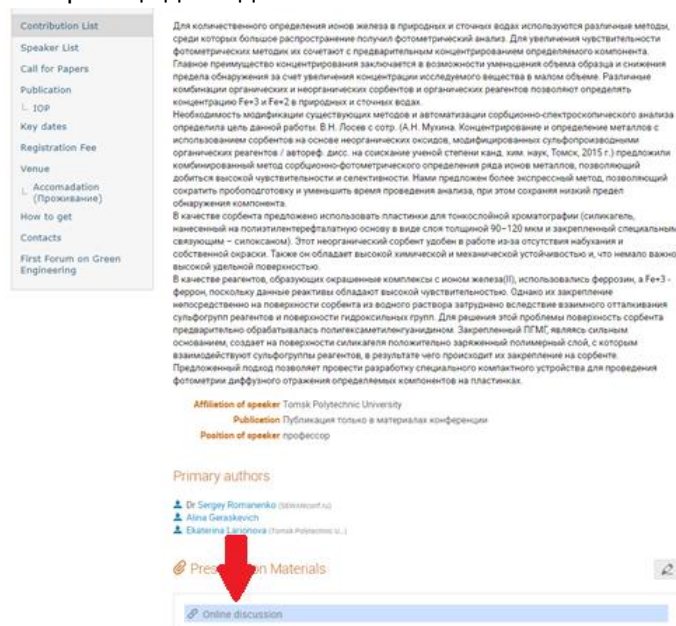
Contribution List
Speaker List
Call for Papers
Publication
IOP
Key dates
Registration Fee
Venue
Accomadation (Проживание)
How to get
Contacts
First Forum on Green Engineering

Для количественного определения ионов железа в природных и сточных водах используются различные методы, среди которых большое распространение получил фотометрический анализ. Для увеличения чувствительности фотометрических методик их сочетают с предварительным концентрированием определяемого компонента. Главное преимущество концентрирования заключается в возможности уменьшения объема образца и снижения предела обнаружения за счет увеличения концентрации исследуемого вещества в малом объеме. Различные комбинации органических и неорганических сорбентов и органических реагентов позволяют определять концентрацию Fe+3 и Fe+2 в природных и сточных водах.
Необходимость модификации существующих методов и автоматизации сорбционно-спектроскопического анализа определила цель данной работы. В.Н. Лосев с сотр. (А.Н. Мухина. Концентрирование и определение металлов с использованием сорбентов на основе неорганических оксидов, модифицированных сульфопроизводными органических реагентов / автореф. дисс. на соискание ученой степени канд. хим. наук, Томск, 2015 г.) предложили комбинированный метод сорбционно-фотометрического определения ряда ионов металлов, позволяющий добиться высокой чувствительности и селективности. Нами предложен более экспрессный метод, позволяющий сократить пробоподготовку и уменьшить время проведения анализа, при этом сохраняя низкий предел обнаружения компонента.
В качестве сорбента предложено использовать пластинки для тонкослойной хроматографии (силикагель, нанесенный на полиэтилентерефталатную основу в виде слоя толщиной 90–120 мкм и закрепленный специальным связующим – силиксаном). Этот неорганический сорбент удобен в работе из-за отсутствия набухания и собственной окраски. Также он обладает высокой химической и механической устойчивостью и, что немало важно, высокой удельной поверхностью.
В качестве реагентов, образующих окрашенные комплексы с ионом железа(II), использовались феррозин, а Fe+3 - феррон, поскольку данные реактивы обладают высокой чувствительностью. Однако их закрепление непосредственно на поверхности сорбента из водного раствора затруднено вследствие взаимного отталкивания сульфогрупп реагентов и поверхности гидроксильных групп. Для решения этой проблемы поверхность сорбента предварительно обрабатывалась полигексаметиленгуанидином. Закрепленный ПГМГ, являясь сильным основанием, создает на поверхности силикагеля положительно заряженный полимерный слой, с которым взаимодействуют сульфогруппы реагентов, в результате чего происходит их закрепление на сорбенте. Предложенный подход позволяет провести разработку специального компактного устройства для проведения фотометрии диффузного отражения определяемых компонентов на пластинках.

Affiliation of speaker Tomsk Polytechnic University
Publication Публикация только в материалах конференции
Position of speaker профессор

Primary authors

Dr. Sergey Romanenko (SENAcont.ru)
Alina Geraskevich
Ekaterina Larionova (Tomsk Polytechnic U...)

Pres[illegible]n Materials

Online discussion